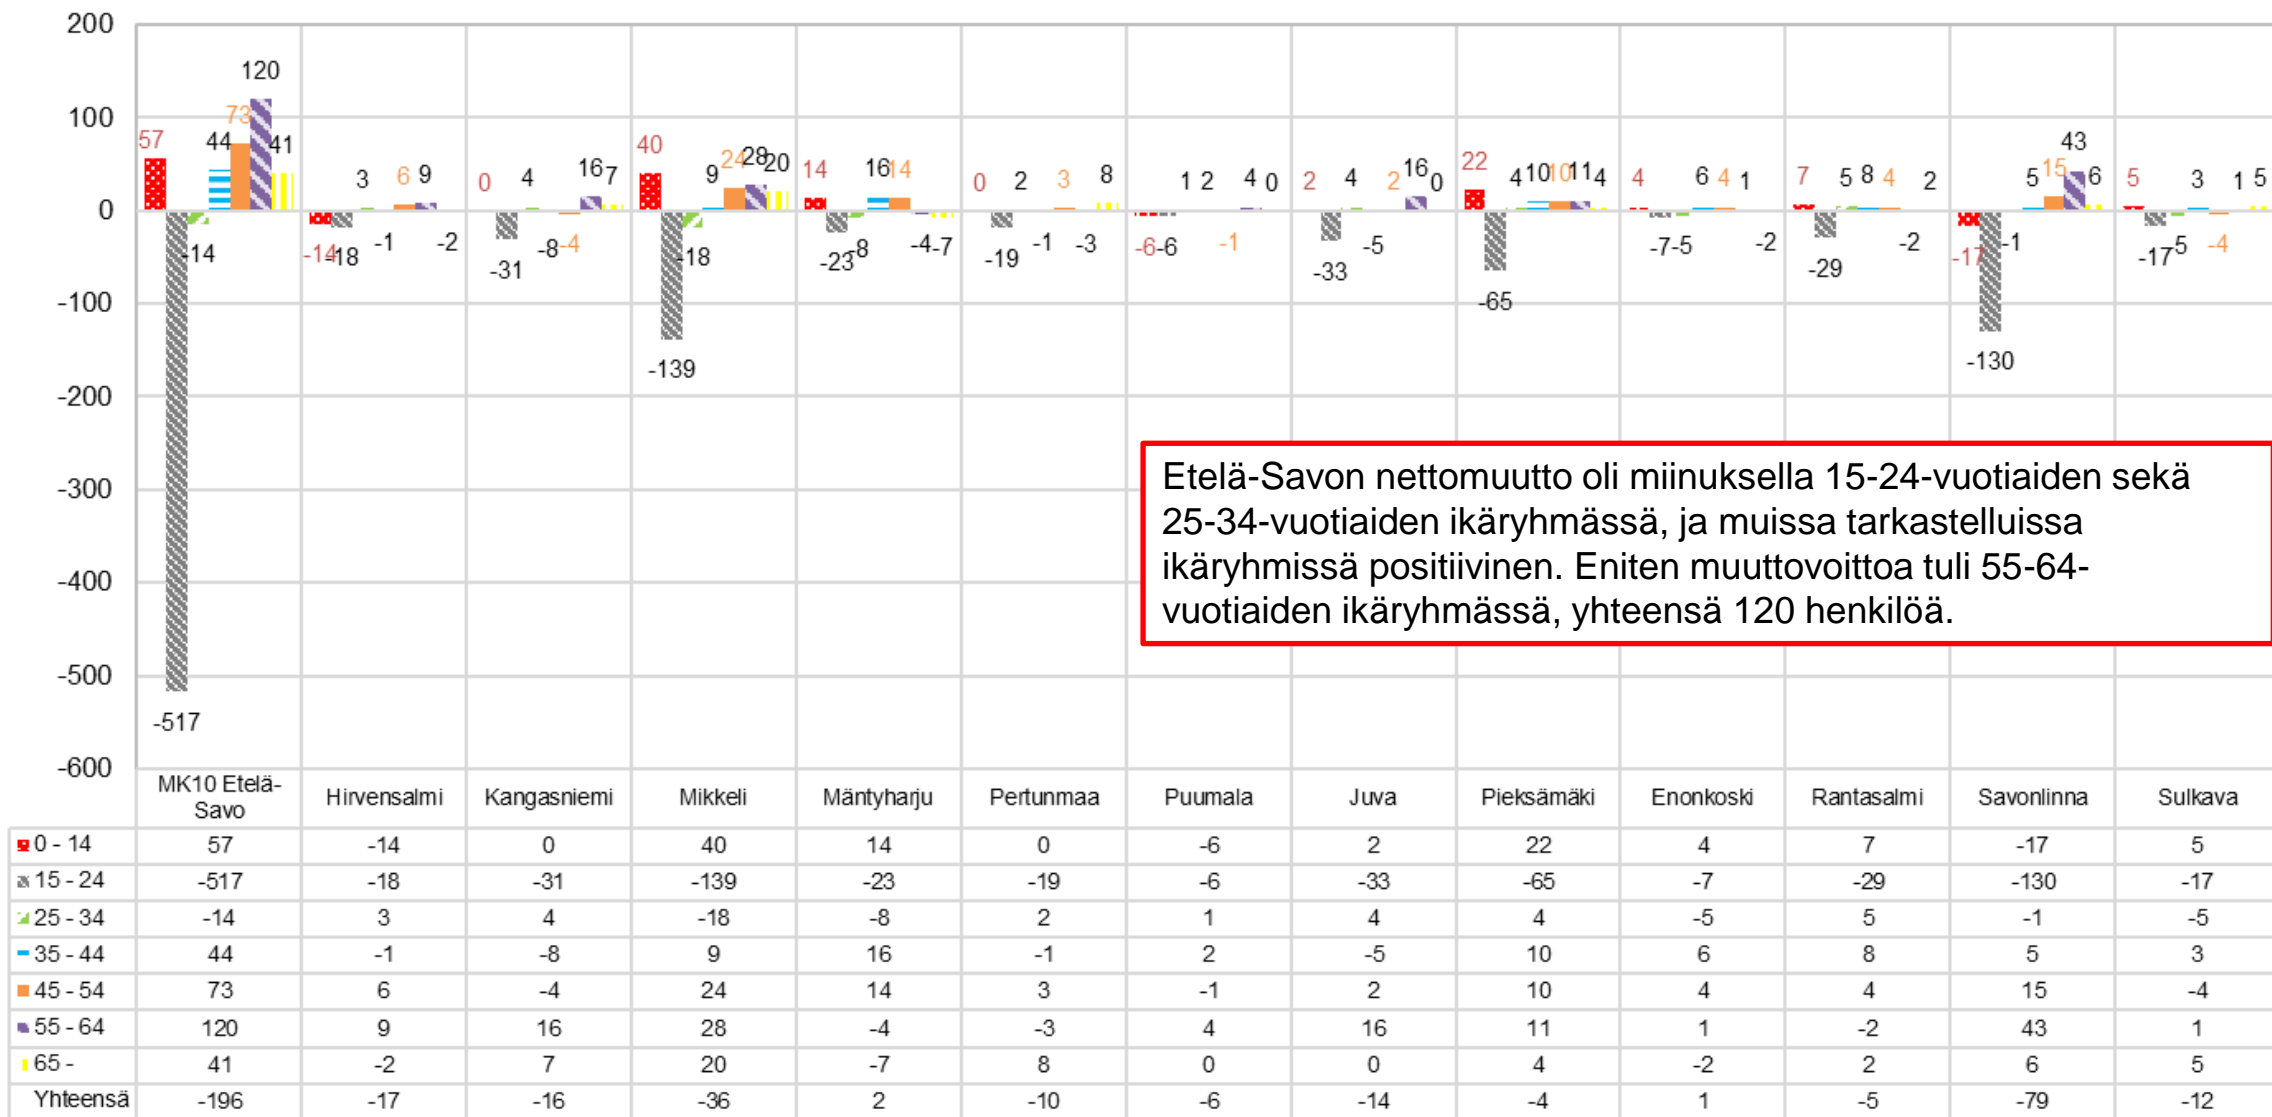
200
100
0
-100
-200
-300
-400
-500
-600

Etelä-Savon nettomuutto oli miinuksella 15-24-vuotiaiden sekä 25-34-vuotiaiden ikäryhmässä, ja muissa tarkastelluissa ikäryhmissä positiivinen. Eniten muuttovoittoa tuli 55-64-vuotiaiden ikäryhmässä, yhteensä 120 henkilöä.

| | MK10 Etelä-Savo | Hirvensalmi | Kangasniemi | Mikkeli | Mäntyharju | Pertunmaa | Puumala | Juva | Pieksämäki | Enonkoski | Rantasalmi | Savonlinna | Sulkava |
|---|---|---|---|---|---|---|---|---|---|---|---|---|---|
| 0 - 14 | 57 | -14 | 0 | 40 | 14 | 0 | -6 | 2 | 22 | 4 | 7 | -17 | 5 |
| 15 - 24 | -517 | -18 | -31 | -139 | -23 | -19 | -6 | -33 | -65 | -7 | -29 | -130 | -17 |
| 25 - 34 | -14 | 3 | 4 | -18 | -8 | 2 | 1 | 4 | 4 | -5 | 5 | -1 | -5 |
| 35 - 44 | 44 | -1 | -8 | 9 | 16 | -1 | 2 | -5 | 10 | 6 | 8 | 5 | 3 |
| 45 - 54 | 73 | 6 | -4 | 24 | 14 | 3 | -1 | 2 | 10 | 4 | 4 | 15 | -4 |
| 55 - 64 | 120 | 9 | 16 | 28 | -4 | -3 | 4 | 16 | 11 | 1 | -2 | 43 | 1 |
| 65 - | 41 | -2 | 7 | 20 | -7 | 8 | 0 | 0 | 4 | -2 | 2 | 6 | 5 |
| Yhteensä | -196 | -17 | -16 | -36 | 2 | -10 | -6 | -14 | -4 | 1 | -5 | -79 | -12 |